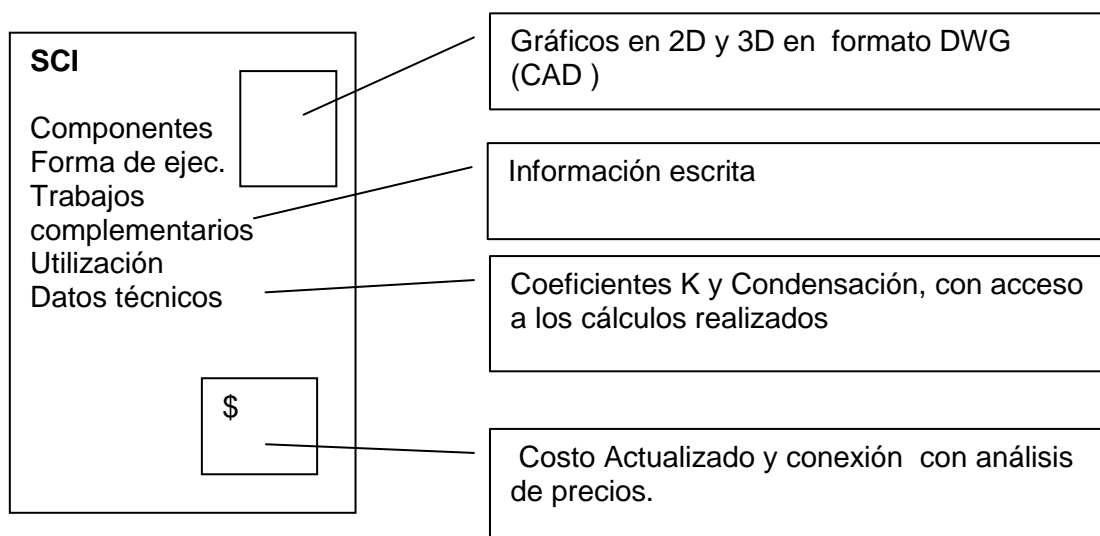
SCI

Componentes
Forma de ejec.
Trabajos complementarios
Utilización
Datos técnicos

$

Gráficos en 2D y 3D en formato DWG (CAD )

Información escrita

Coeficientes K y Condensación, con acceso a los cálculos realizados

Costo Actualizado y conexión con análisis de precios.